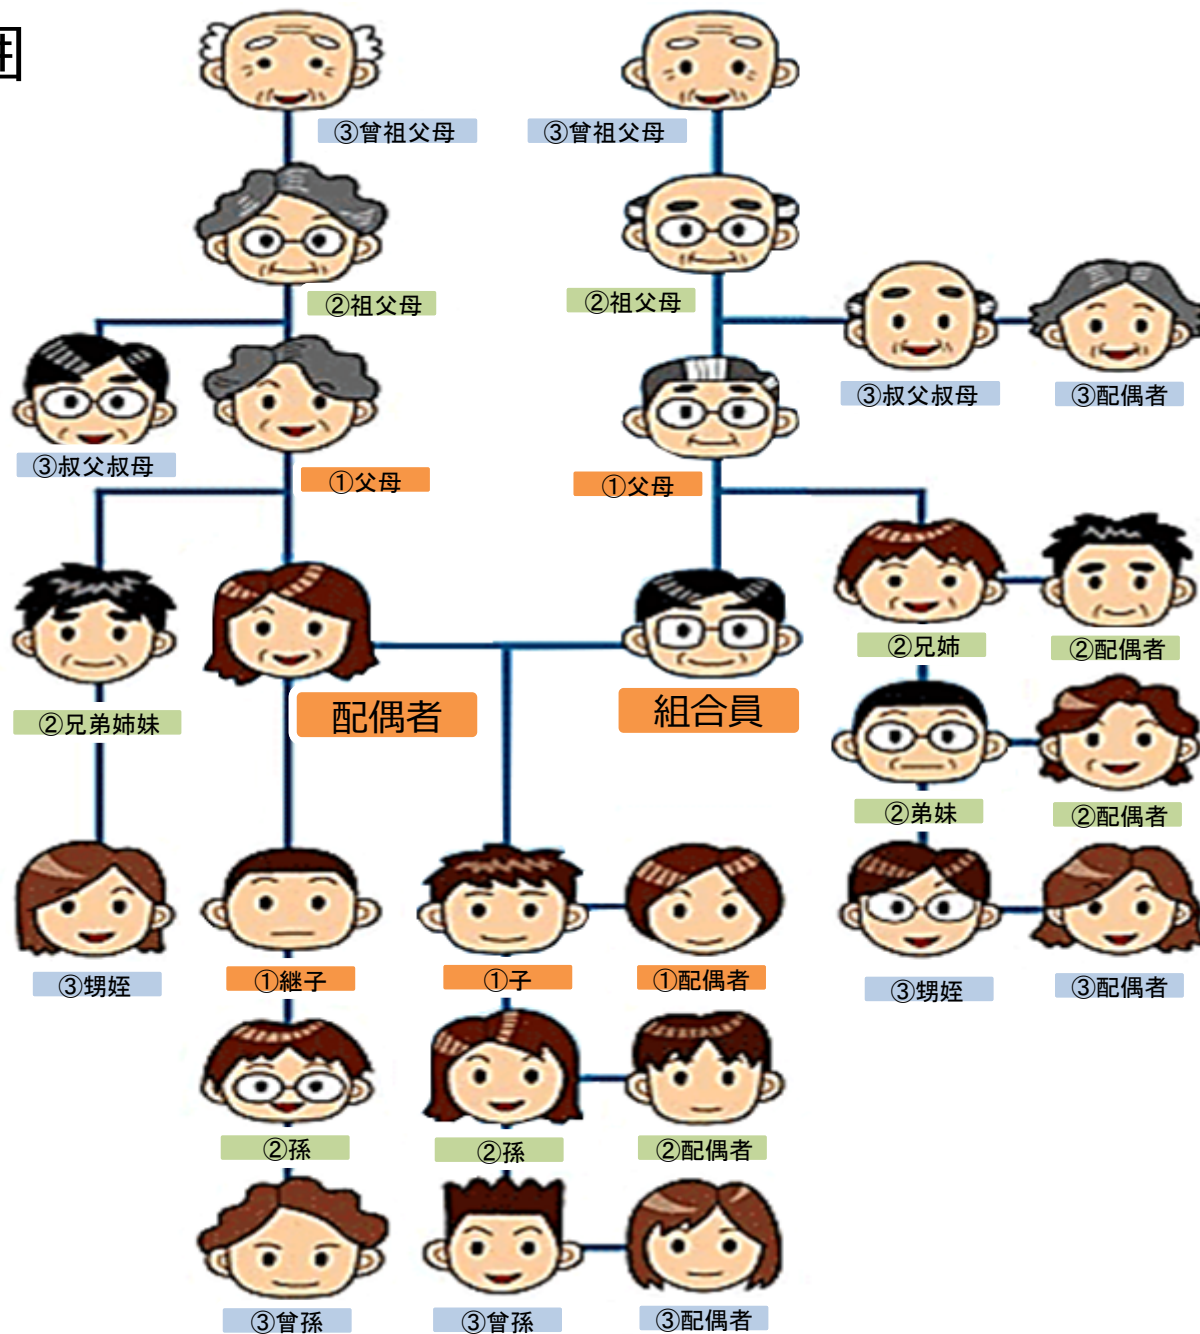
囲

③曾祖父母
③曾祖父母
②祖父母
②祖父母
③叔父叔母
③配偶者
③叔父叔母
①父母
①父母
②兄姉
②配偶者
②兄弟姉妹
配偶者
組合員
②弟妹
②配偶者
③甥姪
①継子
①子
①配偶者
③甥姪
③配偶者
②孫
②孫
②配偶者
③曾孫
③曾孫
③配偶者